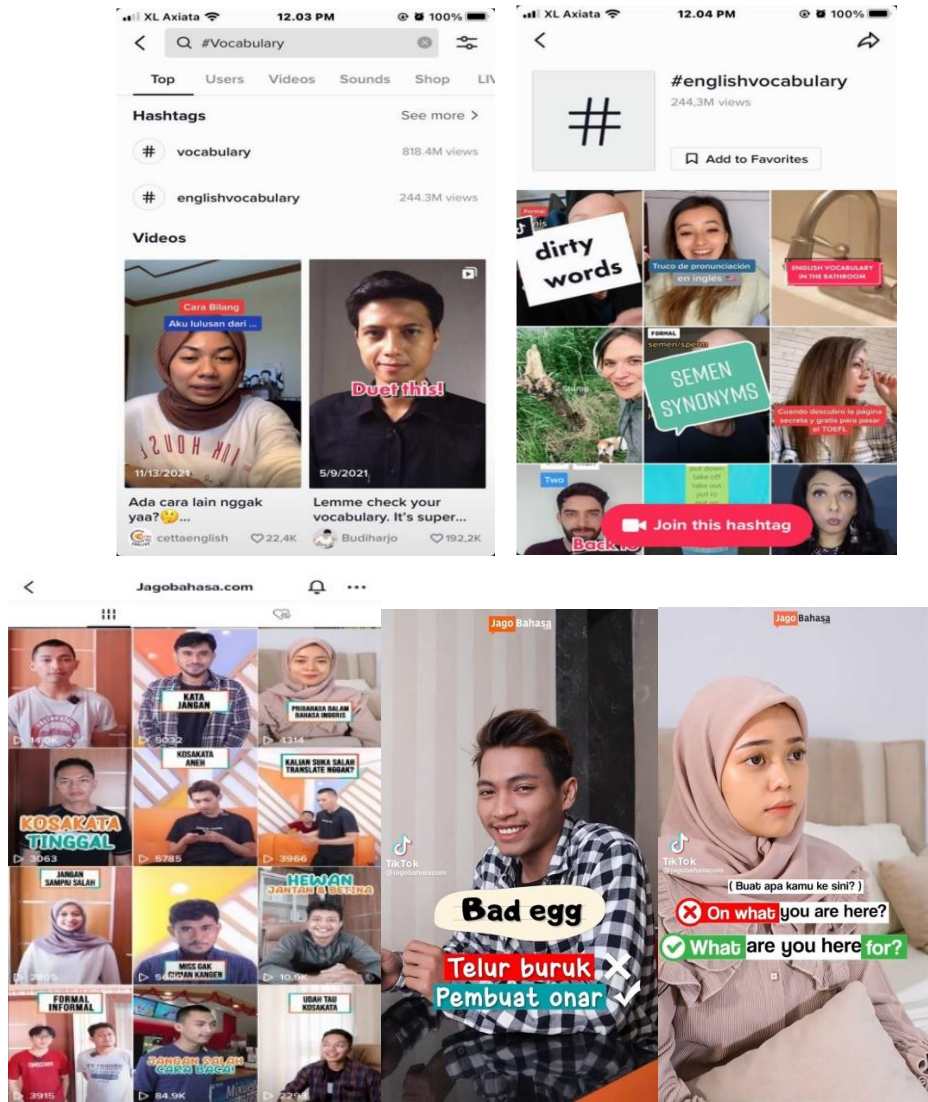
XL Axiata 12.03 PM 100%

#Vocabulary

Top Users Videos Sounds Shop LI

Hashtags See more >

# vocabulary 818.4M views

# englishvocabulary 244.3M views

Videos

Cara Bilang
Aku lulusan dari ...

11/13/2021

Ada cara lain nggak yaa?🤔...

cettaenglish 22,4K

Duet this!

5/9/2021

Lemme check your vocabulary. It's super...

Budiharjo 192,2K

XL Axiata 12.04 PM 100%

#englishvocabulary
244,3M views

Add to Favorites

dirty words

Truco de pronunciación en inglés

ENGLISH VOCABULARY IN THE BATHROOM

FORMAL
semen/sperm

SEMEN SYNONYMS

Cuando descubro la página secreta y gratis para pasar el TOEFL

Two

Join this hashtag

Jagobahasa.com

14.0K

KATA JANGAN
5032

PRIBAHASA DALAM BAHASA INGGRIS
4314

KOSAKATA TINGGAL
3063

KOSAKATA ANEH
5785

KALIAN SUKA SALAH TRANSLATE NGGAK?
3966

JANGAN SAMPAI SALAH
2605

MISS GAK CUMAN KANGEN
56

HEWAN JANTAN & BETINA
10.9K

FORMAL INFORMAL
3915

JANGAN SALAH CARA BACA!
84.9K

UDAH TAU KOSAKATA
2293

Jago Bahasa

TikTok
@jagobahasacom

Bad egg

Telur buruk
Pembuat onar

Jago Bahasa

TikTok
@jagobahasacom

( Buat apa kamu ke sini? )

On what you are here?

What are you here for?